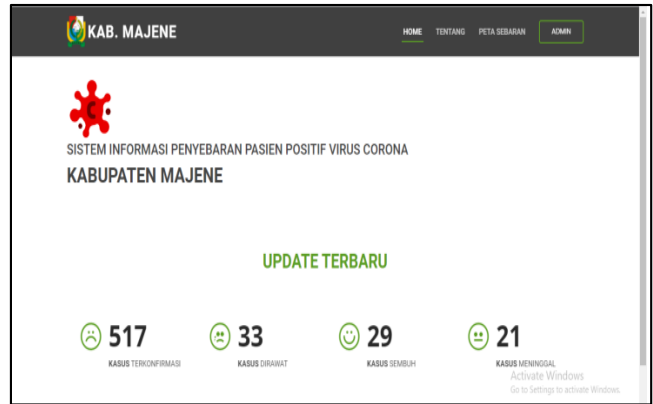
KAB. MAJENE

HOME TENTANG PETA SEBARAN ADMIN

SISTEM INFORMASI PENYEBARAN PASIEN POSITIF VIRUS CORONA

KABUPATEN MAJENE

UPDATE TERBARU

517
KASUS TERKONFIRMASI

33
KASUS DIRAWAT

29
KASUS SEMBUH

21
KASUS MENINGGAL

Activate Windows
Go to Settings to activate Windows.